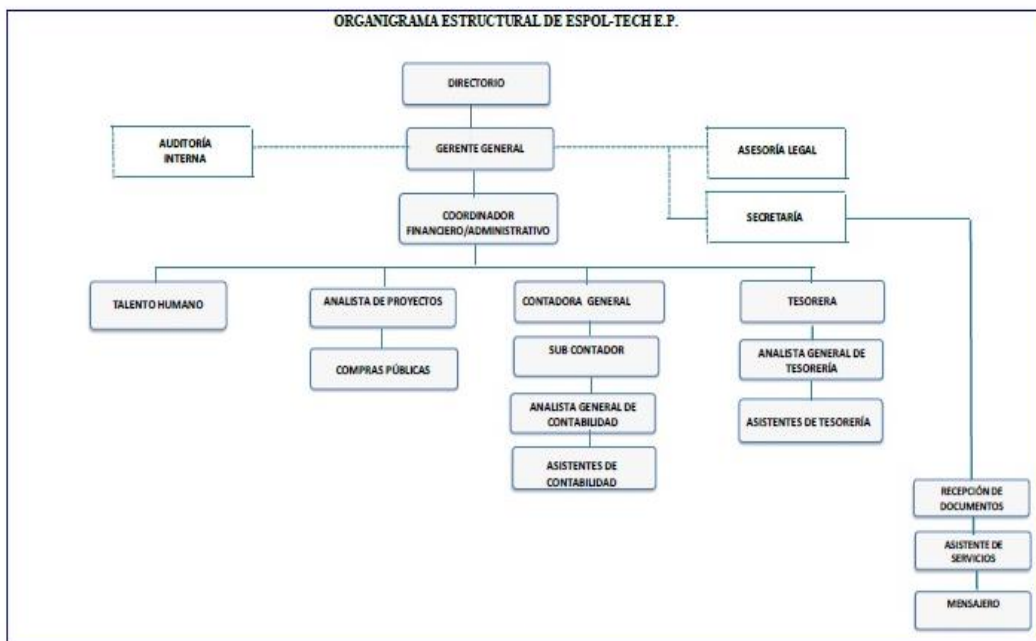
ORGANIGRAMA ESTRUCTURAL DE ESPOL-TECH E.P.

DIRECTORIO

AUDITORÍA INTERNA

GERENTE GENERAL

ASESORÍA LEGAL

SECRETARÍA

COORDINADOR FINANCIERO/ADMINISTRATIVO

TALENTO HUMANO

ANALISTA DE PROYECTOS

COMPRAS PÚBLICAS

CONTADORA GENERAL

SUB CONTADOR

ANALISTA GENERAL DE CONTABILIDAD

ASISTENTES DE CONTABILIDAD

TESORERA

ANALISTA GENERAL DE TESORERÍA

ASISTENTES DE TESORERÍA

RECEPCIÓN DE DOCUMENTOS

ASISTENTE DE SERVICIOS

MENSAJERO